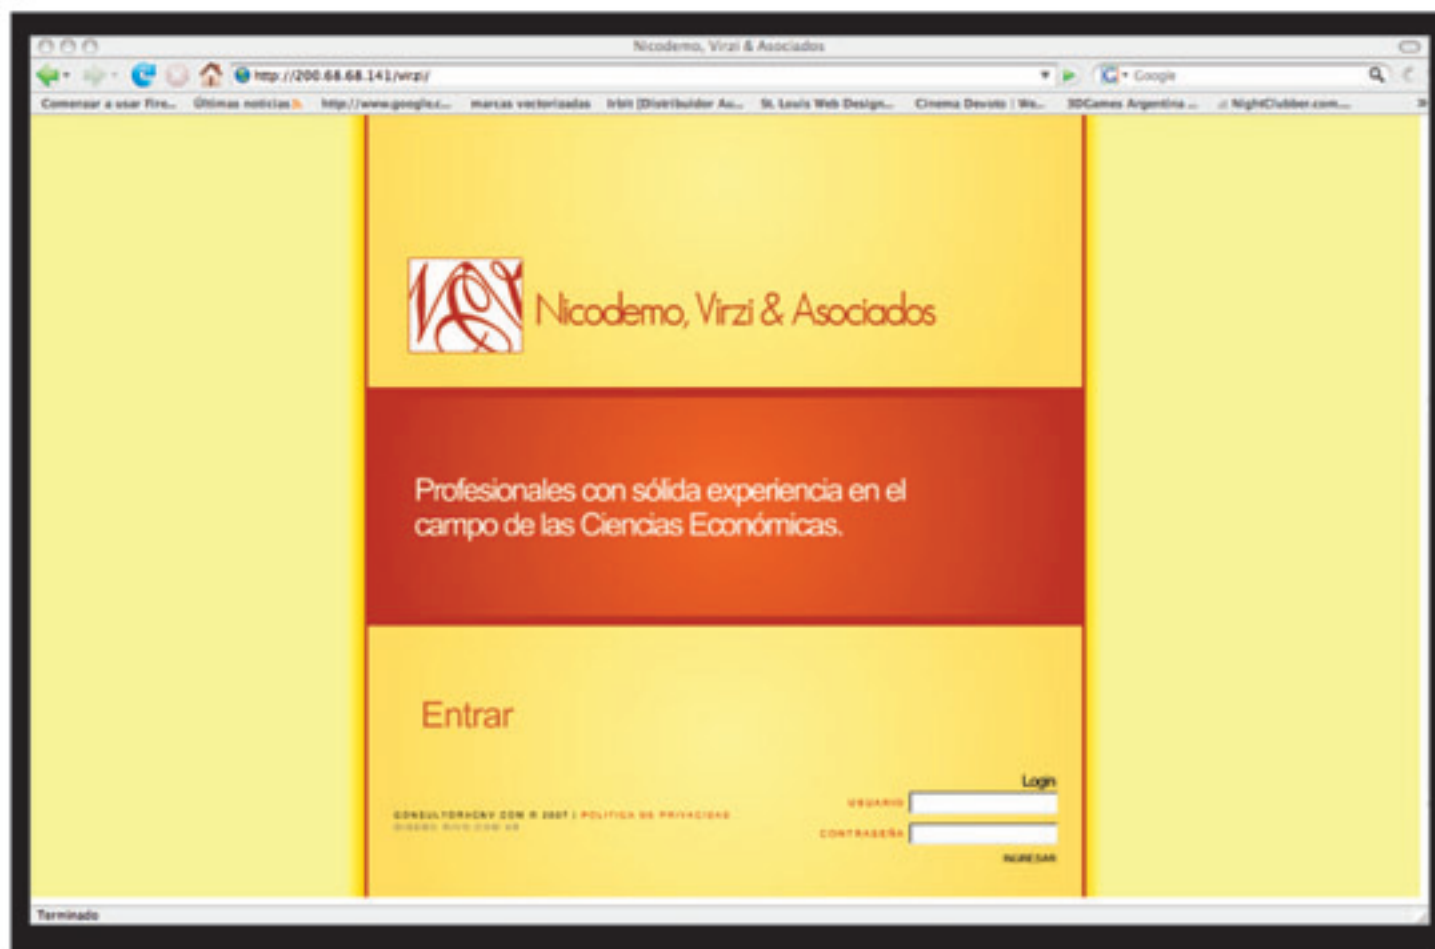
Nicodemo, Virzi & Asociados

http://200.68.68.141/virzi/

Google

Comenzar a usar Fire... Últimas noticias http://www.google.c... marcas vectorizadas Irbit (Distribuidor Au... St. Louis Web Design... Cinema Devoto | We... 3DGames Argentina ... NightClubber.com...

Nicodemo, Virzi & Asociados

Profesionales con sólida experiencia en el campo de las Ciencias Económicas.

Entrar

CONSULTORANVY.COM © 2007 | POLITICA DE PRIVACIDAD
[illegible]

Login
USUARIO
CONTRASEÑA
INGRESAR

Terminado